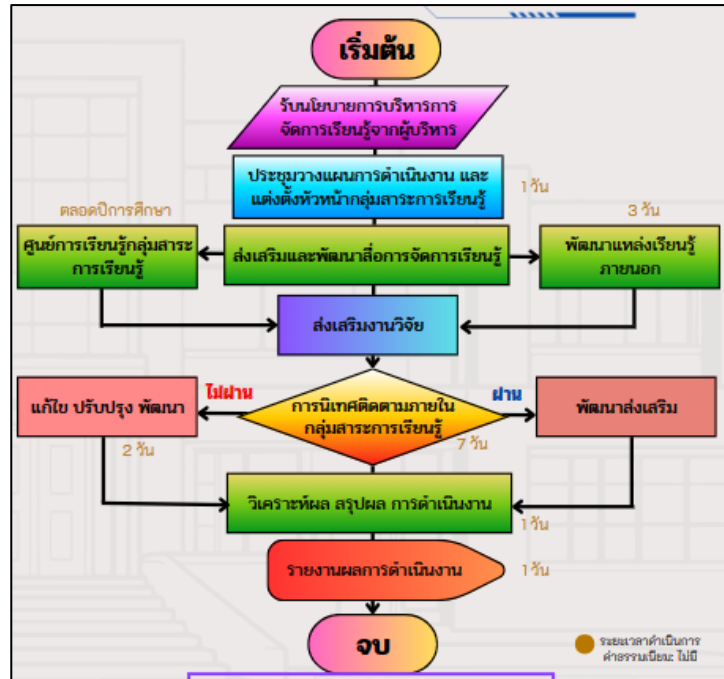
เริ่มต้น

รับนโยบายการบริหารการจัดการเรียนรู้จากผู้บริหาร

ประชุมวางแผนการดำเนินงาน และแต่งตั้งหัวหน้ากลุ่มสาระการเรียนรู้

1 วัน

ตลอดปีการศึกษา

3 วัน

ศูนย์การเรียนรู้กลุ่มสาระการเรียนรู้

ส่งเสริมและพัฒนาสื่อการจัดการเรียนรู้

พัฒนาแหล่งเรียนรู้ภายนอก

ส่งเสริมงานวิจัย

ไม่ผ่าน

ผ่าน

แก้ไข ปรับปรุง พัฒนา

การนิเทศติดตามภายในกลุ่มสาระการเรียนรู้

พัฒนาส่งเสริม

2 วัน

7 วัน

วิเคราะห์ผล สรุปผล การดำเนินงาน

1 วัน

รายงานผลการดำเนินงาน

1 วัน

จบ

ระยะเวลาดำเนินการ ค่าธรรมเนียม ไม่มี